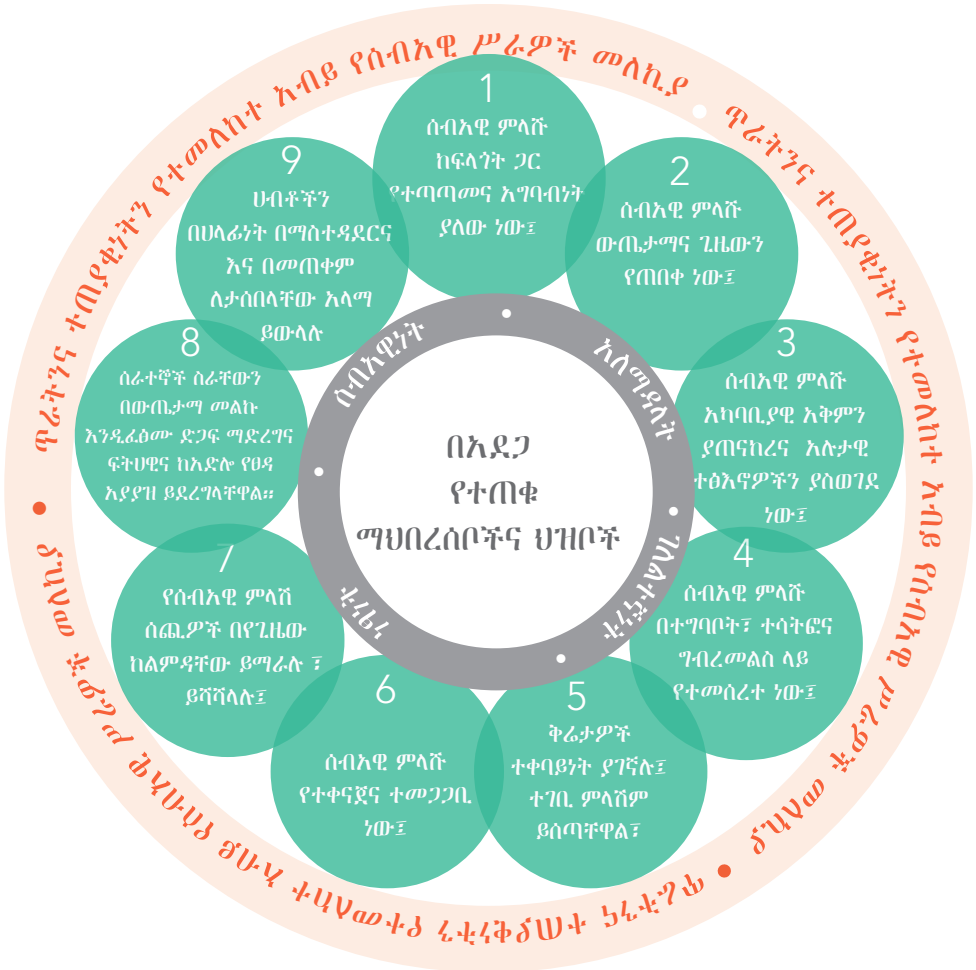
በአደጋ
የተጠቁ
ማህበረሰቦችና ህዝቦች

ሰብአዊነት
አለማዳላት
ገለልተኛነት
ነፃነት

1
ሰብአዊ ምላሹ
ከፍላጎት ጋር
የተጣጣመና አግባብነት
ያለው ነው፤

2
ሰብአዊ ምላሹ
ውጤታማና ጊዜውን
የጠበቀ ነው፤

3
ሰብአዊ ምላሹ
አካባቢያዊ አቅምን
ያጠናከረና አሉታዊ
ተፅእኖዎችን ያስወገደ
ነው፤

4
ሰብአዊ ምላሹ
በተግባቦት፣ ተሳትፎና
ግብረመልስ ላይ
የተመሰረተ ነው፤

5
ቅሬታዎች
ተቀባይነት ያገኛሉ፤
ተገቢ ምላሽም
ይሰጣቸዋል፣

6
ሰብአዊ ምላሹ
የተቀናጀና ተመጋጋቢ
ነው፤

7
የሰብአዊ ምላሽ
ሰጪዎች በየጊዜው
ከልምዳቸው ይማራሉ ፣
ይሻሻላሉ፤

8
ሰራተኞች ስራቸውን
በውጤታማ መልኩ
እንዲፈፅሙ ድጋፍ ማድረግና
ፍትሀዊና ከአድሎ የፀዳ
አያያዝ ይደረግላቸዋል።

9
ሀብቶችን
በሀላፊነት በማስተዳደርና
እና በመጠቀም
ለታሰበላቸው አላማ
ይውላሉ

ጥራትንና ተጠያቂነትን የተመለከተ አብይ የሰብአዊ ሥራዎች መለኪያ • ጥራትንና ተጠያቂነትን የተመለከተ አብይ የሰብአዊ ሥራዎች መለኪያ • ጥራትንና ተጠያቂነትን የተመለከተ አብይ የሰብአዊ ሥራዎች መለኪያ •